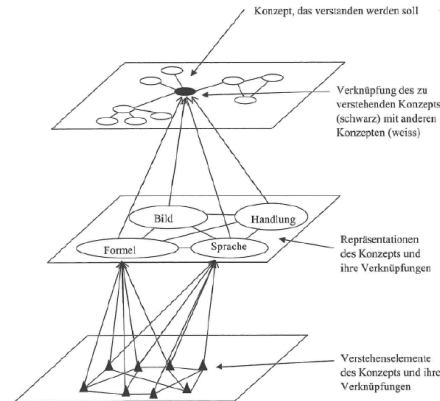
Konzept, das verstanden werden soll

Verknüpfung des zu verstehenden Konzepts (schwarz) mit anderen Konzepten (weiss)

Bild

Handlung

Formel

Sprache

Repräsentationen des Konzepts und ihre Verknüpfungen

Verstehenselemente des Konzepts und ihre Verknüpfungen